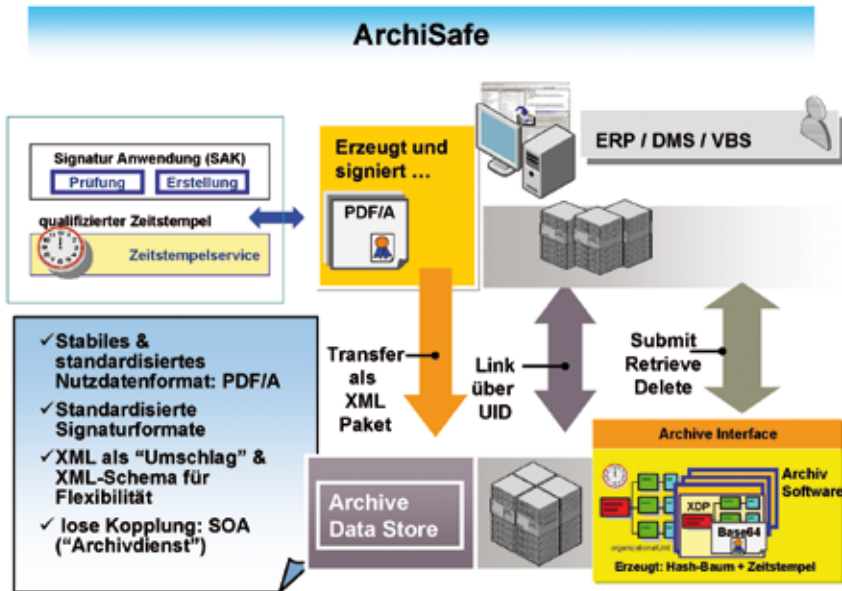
ArchiSafe

Signatur Anwendung (SAK)

Prüfung

Erstellung

qualifizierter Zeitstempel

Zeitstempelservice

Erzeugt und signiert ...

PDF/A

ERP / DMS / VBS

✓Stabiles & standardisiertes Nutzdatenformat: PDF/A

✓Standardisierte Signaturformate

✓XML als "Umschlag" & XML-Schema für Flexibilität

✓ lose Kopplung: SOA ("Archivdienst")

Transfer als XML Paket

Link über UID

Submit Retrieve Delete

Archive Interface

Archiv Software

XDP

Base64

organizationalUnit

Erzeugt: Hash-Baum + Zeitstempel

Archive Data Store